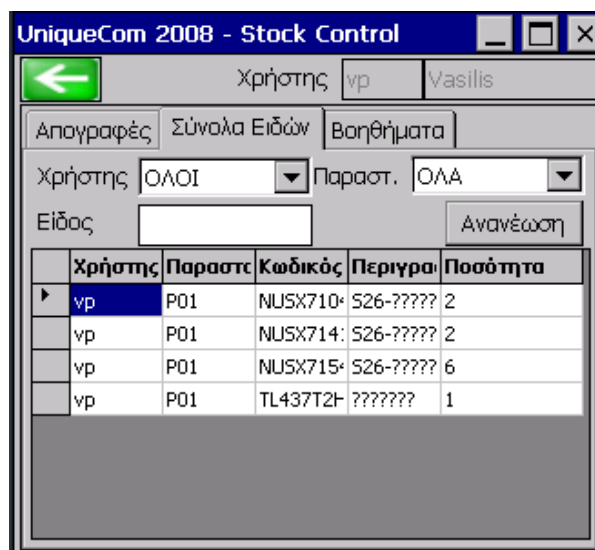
UniqueCom 2008 - Stock Control

Χρήστης vp Vasilis

Απογραφές Σύνολα Ειδών Βοηθήματα

Χρήστης ΟΛΟΙ Παραστ. ΟΛΑ

Είδος Ανανέωση

| | Χρήστης | Παραστα | Κωδικός | Περιγραι | Ποσότητα |
|---|---|---|---|---|---|
| ▸ | vp | P01 | NUSX710 | S26-????? | 2 |
| | vp | P01 | NUSX714 | S26-????? | 2 |
| | vp | P01 | NUSX715 | S26-????? | 6 |
| | vp | P01 | TL437T2H | ??????? | 1 |